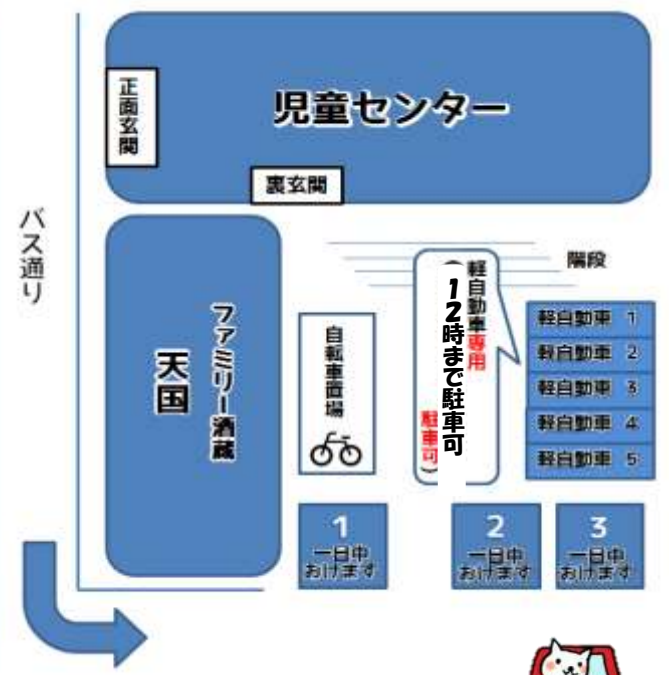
児童センター

正面玄関

裏玄関

バス通り

天国

ファミリー酒蔵

自転車置場

軽自動車専用

駐車可

12時まで駐車可

階段

軽自動車 1
軽自動車 2
軽自動車 3
軽自動車 4
軽自動車 5

1
一日中
おけます

2
一日中
おけます

3
一日中
おけます